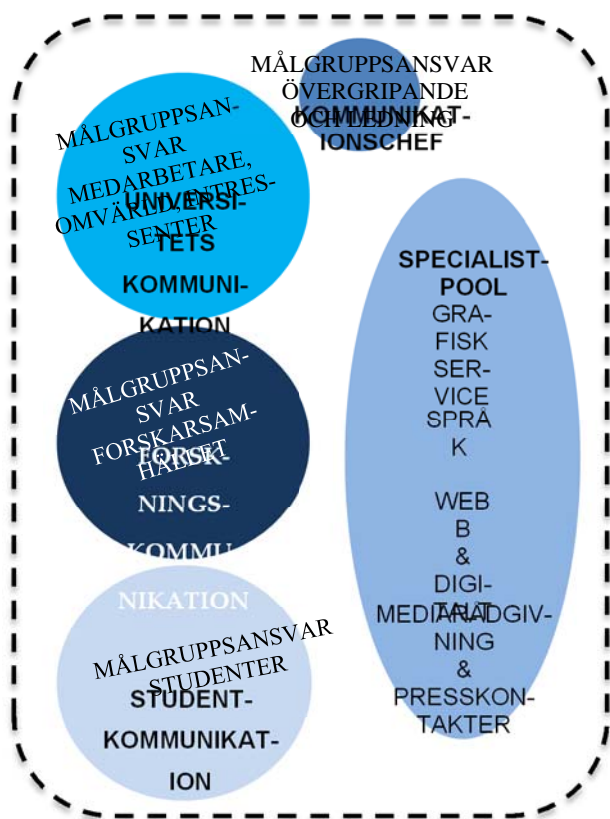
MÅLGRUPPSANSVAR ÖVERGRIPANDE OCH LEDNING

KOMMUNIKATIONSCHEF

MÅLGRUPPSANSVAR MEDARBETARE, OMVÄRLD, INTRESSENTER

UNIVERSITETS KOMMUNIKATION

MÅLGRUPPSANSVAR FORSKARSAMHÄLLET

FORSKNINGSKOMMUNIKATION

MÅLGRUPPSANSVAR STUDENTER

STUDENTKOMMUNIKATION

SPECIALISTPOOL

GRAFISK SERVICE

SPRÅK

WEBB & DIGITALT

MEDIARÅDGIVNING & PRESSKONTAKTER